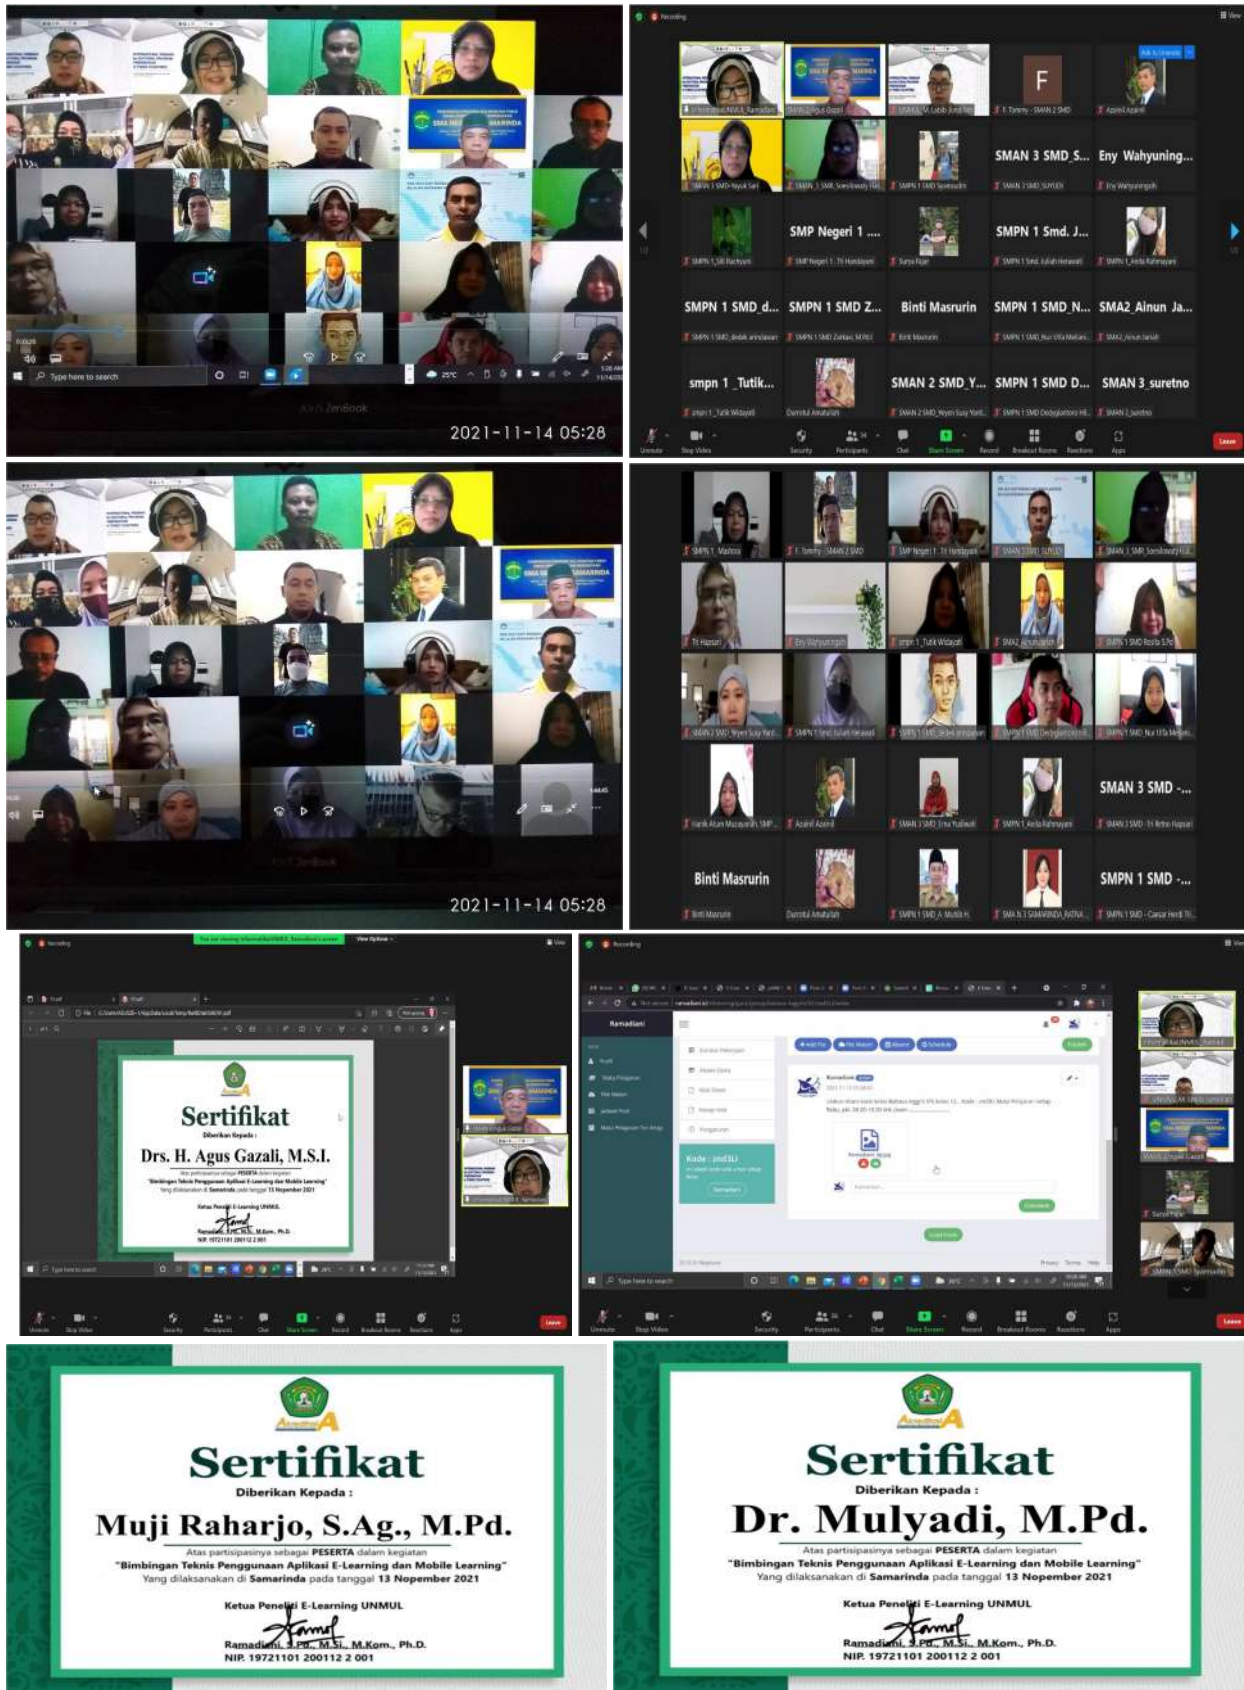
2021-11-14 05:28

Recording

F

SMAN 3 SMD_S...

Eny Wahyuning...

SMP Negeri 1 ....

SMPN 1 Smd. J...

SMPN 1 SMD_d...

SMPN 1 SMD Z...

Binti Masrurin

SMPN 1 SMD_N...

SMA2_Ainun Ja...

smpn 1 _Tutik...

SMAN 2 SMD_Y...

SMPN 1 SMD D...

SMAN 3_suretno

Leave

2021-11-14 05:28

SMAN 3 SMD -...

Binti Masrurin

SMPN 1 SMD -...

Sertifikat
Diberikan Kepada :
Drs. H. Agus Gazali, M.S.I.

Ramadiani

Sertifikat
Diberikan Kepada :
Muji Raharjo, S.Ag., M.Pd.
Atas partisipasinya sebagai PESERTA dalam kegiatan
"Bimbingan Teknis Penggunaan Aplikasi E-Learning dan Mobile Learning"
Yang dilaksanakan di Samarinda pada tanggal 13 Nopember 2021
Ketua Peneliti E-Learning UNMUL
Ramadiani, S.Pd., M.Si., M.Kom., Ph.D.
NIP. 19721101 200112 2 001

Sertifikat
Diberikan Kepada :
Dr. Mulyadi, M.Pd.
Atas partisipasinya sebagai PESERTA dalam kegiatan
"Bimbingan Teknis Penggunaan Aplikasi E-Learning dan Mobile Learning"
Yang dilaksanakan di Samarinda pada tanggal 13 Nopember 2021
Ketua Peneliti E-Learning UNMUL
Ramadiani, S.Pd., M.Si., M.Kom., Ph.D.
NIP. 19721101 200112 2 001